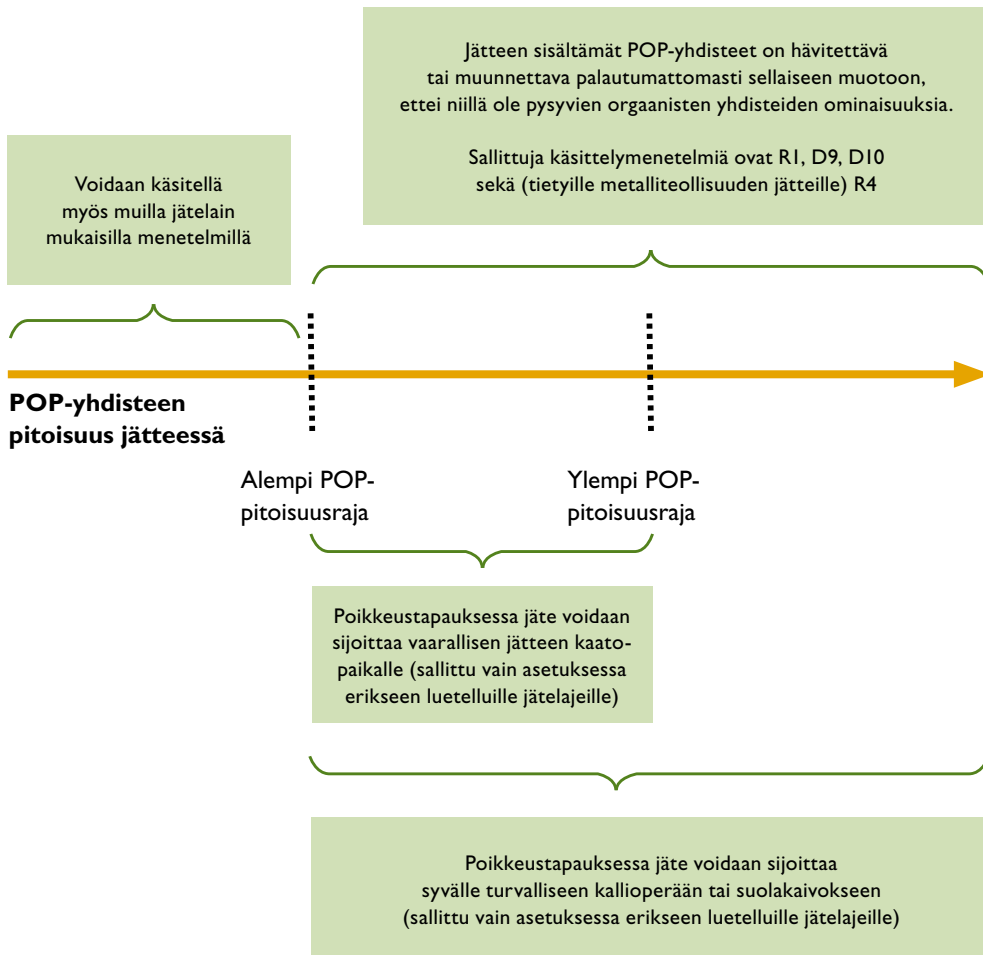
Jätteen sisältämät POP-yhdisteet on hävitettävä tai muunnettava palautumattomasti sellaiseen muotoon, ettei niillä ole pysyvien orgaanisten yhdisteiden ominaisuuksia.

Sallittuja käsittelymenetelmiä ovat R1, D9, D10 sekä (tietyille metalliteollisuuden jätteille) R4

Voidaan käsitellä myös muilla jätelain mukaisilla menetelmillä

POP-yhdisteen pitoisuus jätteessä

Alempi POP-pitoisuusraja

Ylempi POP-pitoisuusraja

Poikkeustapauksessa jäte voidaan sijoittaa vaarallisen jätteen kaatopaikalle (sallittu vain asetuksessa erikseen luetelluille jätelajeille)

Poikkeustapauksessa jäte voidaan sijoittaa syvälle turvalliseen kallioperään tai suolakaivokseen (sallittu vain asetuksessa erikseen luetelluille jätelajeille)